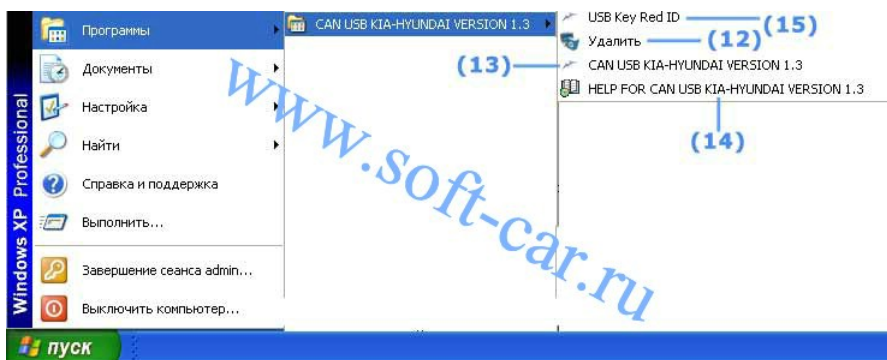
Windows XP Professional

Программы
Документы
Настройка
Найти
Справка и поддержка
Выполнить...
Завершение сеанса admin...
Выключить компьютер...

пуск

CAN USB KIA-HYUNDAI VERSION 1.3

USB Key Red ID (15)
Удалить (12)
(13) CAN USB KIA-HYUNDAI VERSION 1.3
HELP FOR CAN USB KIA-HYUNDAI VERSION 1.3
(14)

www.soft-car.ru